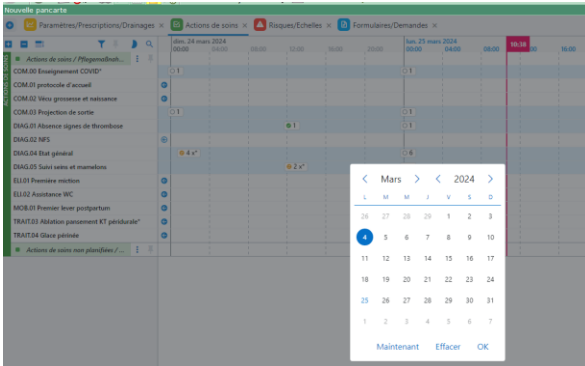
Nouvelle pancarte

Paramètres/Prescriptions/Drainages × Actions de soins × Risques/Echelles × Formulaires/Demandes ×

Actions de soins / Pflegemaßnah...

dim. 24 mars 2024 lun. 25 mars 2024

00:00 02:00 04:00 06:00 08:00 10:00 12:00 14:00 16:00 18:00 20:00 22:00 00:00 02:00 04:00 06:00 10:38 10:00

COM.00 Enseignement COVID* 1 1
COM.01 protocole d'accueil
COM.02 Vécu grossesse et naissance
COM.03 Projection de sortie 1 1
DIAG.01 Absence signes de thrombose 1 1
DIAG.02 NFS
DIAG.04 Etat général 4 x° 6
DIAG.05 Suivi seins et mamelons 2 x°
ELI.01 Première miction
ELI.02 Assistance WC
MOB.01 Premier lever postpartum
TRAIT.03 Ablation pansement KT péridurale*
TRAIT.04 Glace périnée
Actions de soins non planifiées / ...

ACTIONS DE SOINS

| L | M | M | J | V | S | D |
|---|---|---|---|---|---|---|
| 26 | 27 | 28 | 29 | 1 | 2 | 3 |
| 4 | 5 | 6 | 7 | 8 | 9 | 10 |
| 11 | 12 | 13 | 14 | 15 | 16 | 17 |
| 18 | 19 | 20 | 21 | 22 | 23 | 24 |
| 25 | 26 | 27 | 28 | 29 | 30 | 31 |
| 1 | 2 | 3 | 4 | 5 | 6 | 7 |

Mars 2024

Maintenant Effacer OK